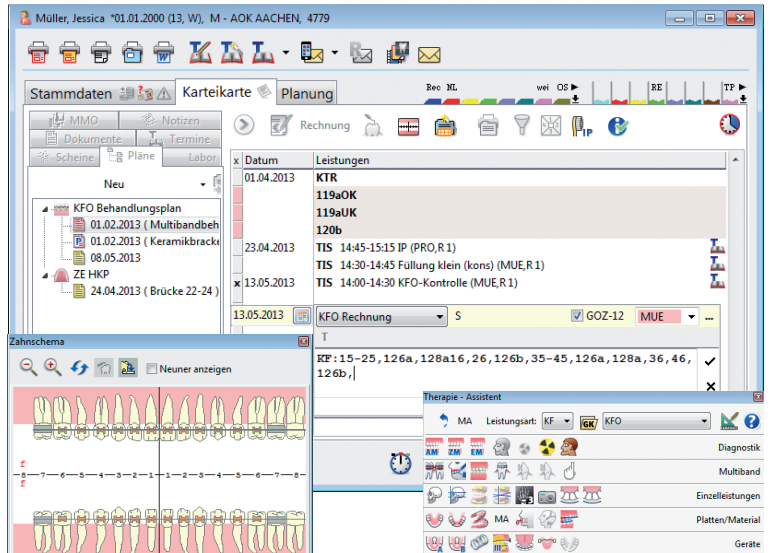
Müller, Jessica *01.01.2000 (13, W), M - AOK AACHEN, 4779

Stammdaten
Karteikarte
Planung

Rec NL wei OS RE TP

MMO
Notizen
Dokumente
Termine
Scheine
Pläne
Labor

Neu

KFO Behandlungsplan
01.02.2013 ( Multibandbeh
01.02.2013 ( Keramikbracke
08.05.2013
ZE HKP
24.04.2013 ( Brücke 22-24 )

Rechnung

| x | Datum | Leistungen |
|---|---|---|
| | 01.04.2013 | KTR |
| | | 119aOK |
| | | 119aUK |
| | | 120b |
| | 23.04.2013 | TIS 14:45-15:15 IP (PRO,R 1) |
| | | TIS 14:30-14:45 Füllung klein (kons) (MUE,R 1) |
| x | 13.05.2013 | TIS 14:00-14:30 KFO-Kontrolle (MUE,R 1) |

13.05.2013
KFO Rechnung
S
GOZ-12
MUE
T

KF:15-25,126a,128a16,26,126b,35-45,126a,128a,36,46,126b,

Zahnschema
Neuner anzeigen

8 7 6 5 4 3 2 1 1 2 3 4 5 6 7 8
8 7 6 5 4 3 2 1 1 2 3 4 5 6 7 8

Therapie - Assistent
MA
Leistungsart: KF
GK
KFO
AM ZM EM
Diagnostik
Multiband
Einzelleistungen
MA
Platten/Material
Geräte